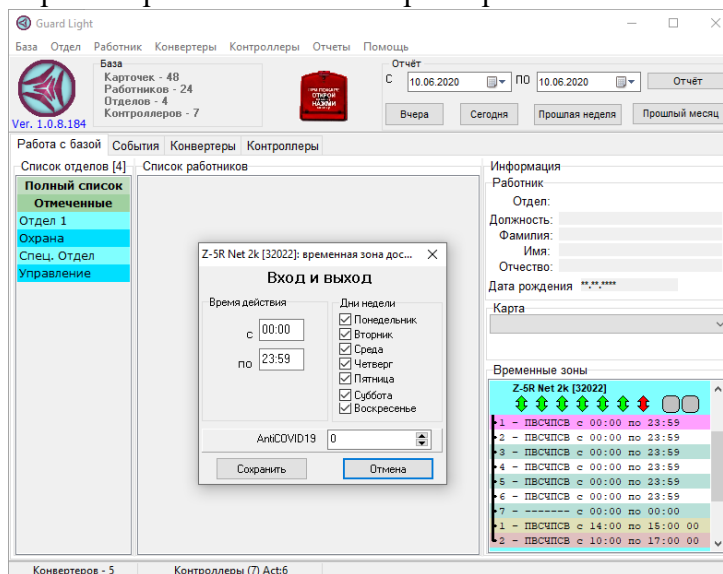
Guard Light

База Отдел Работник Конвертеры Контроллеры Отчеты Помощь

База
Карточек - 48
Работников - 24
Отделов - 4
Контроллеров - 7

Ver. 1.0.8.184

ПРИ ПОЖАРЕ ОТКРОЙ НАЖМИ

Отчёт
С 10.06.2020 ПО 10.06.2020 Отчёт
Вчера Сегодня Прошлая неделя Прошлый месяц

Работа с базой События Конвертеры Контроллеры

Список отделов [4] Список работников
Полный список
Отмеченные
Отдел 1
Охрана
Спец. Отдел
Управление

Z-5R Net 2k [32022]: временная зона дос...
Вход и выход
Время действия
с 00:00
по 23:59
Дни недели
Понедельник
Вторник
Среда
Четверг
Пятница
Суббота
Воскресенье
AntiCOVID19 0
Сохранить Отмена

Информация
Работник
Отдел:
Должность:
Фамилия:
Имя:
Отчество:
Дата рождения **.**.****
Карта

Временные зоны
Z-5R Net 2k [32022]
1 - ПВСЧПСВ с 00:00 по 23:59
2 - ПВСЧПСВ с 00:00 по 23:59
3 - ПВСЧПСВ с 00:00 по 23:59
4 - ПВСЧПСВ с 00:00 по 23:59
5 - ПВСЧПСВ с 00:00 по 23:59
6 - ПВСЧПСВ с 00:00 по 23:59
7 - ------- с 00:00 по 00:00
1 - ПВСЧПСВ с 14:00 по 15:00 00
2 - ПВСЧПСВ с 10:00 по 17:00 00

Конвертеров - 5 Контроллеры (7) Act:6